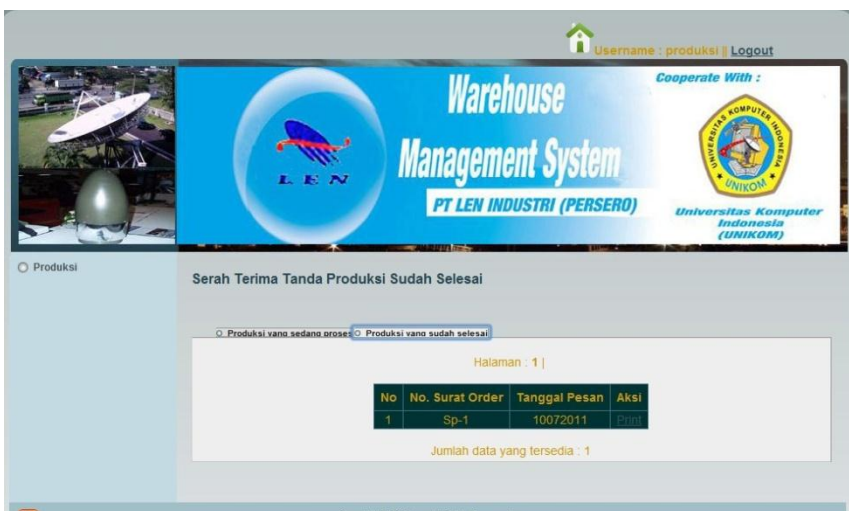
Username : produksi || Logout

Warehouse Management System

PT LEN INDUSTRI (PERSERO)

LEN

Cooperate With :

UNIVERSITAS KOMPUTER INDONESIA UNIKOM

Universitas Komputer Indonesia (UNIKOM)

Produksi

Serah Terima Tanda Produksi Sudah Selesai

Produksi yang sedang proses | Produksi yang sudah selesai

Halaman : 1 |

| No | No. Surat Order | Tanggal Pesan | Aksi |
|---|---|---|---|
| 1 | Sp-1 | 10072011 | Print |

Jumlah data yang tersedia : 1